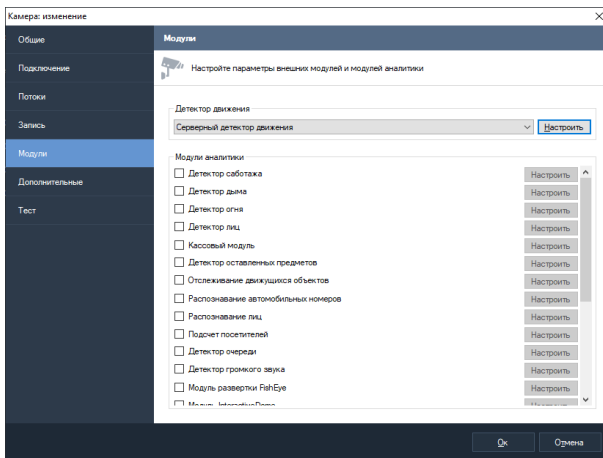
Камера: изменение

Общие
Подключение
Потоки
Запись
Модули
Дополнительные
Тест

Модули

Настройте параметры внешних модулей и модулей аналитики

Детектор движения
Серверный детектор движения
Настроить

Модули аналитики
Детектор саботажа Настроить
Детектор дыма Настроить
Детектор огня Настроить
Детектор лиц Настроить
Кассовый модуль Настроить
Детектор оставленных предметов Настроить
Отслеживание движущихся объектов Настроить
Распознавание автомобильных номеров Настроить
Распознавание лиц Настроить
Подсчет посетителей Настроить
Детектор очереди Настроить
Детектор громкого звука Настроить
Модуль развертки FishEye Настроить
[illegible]

Ок
Отмена